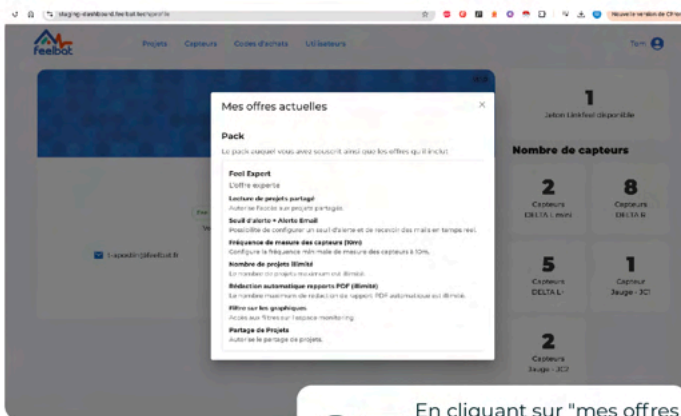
staging-dashboard.feelbat.tech/profile

Nouvelle version de Chrome

Feelbat

Projets Capteurs Codes d'achats Utilisateurs

Tom

Mes offres actuelles

×

Pack

Le pack auquel vous avez souscrit ainsi que les offres qu'il inclut

Feel Expert

L'offre experte

Lecture de projets partagé

Autorise l'accès aux projets partagés.

Seuil d'alerte + Alerte Email

Possibilité de configurer un seuil d'alerte et de recevoir des mails en temps réel.

Fréquence de mesure des capteurs (10m)

Configure la fréquence min male de mesure des capteurs à 10m.

Nombre de projets illimité

Le nombre de projets maximum est illimité.

Rédaction automatique rapports PDF (illimité)

Le nombre maximum de rédaction de rapport PDF automatique est illimité.

Filtre sur les graphiques

Accès aux filtres sur l'espace monitoring.

Partage de Projets

Autorise le partage de projets.

1

Jeton Linkfeel disponible

Nombre de capteurs

2

Capteurs DELTA L mini

8

Capteurs DELTA R

5

Capteurs DELTA L

1

Capteur Jauge - 3C!

2

Capteurs Jauge - 2C!

t.apeedin@feelbat.fr

En cliquant sur "mes offres